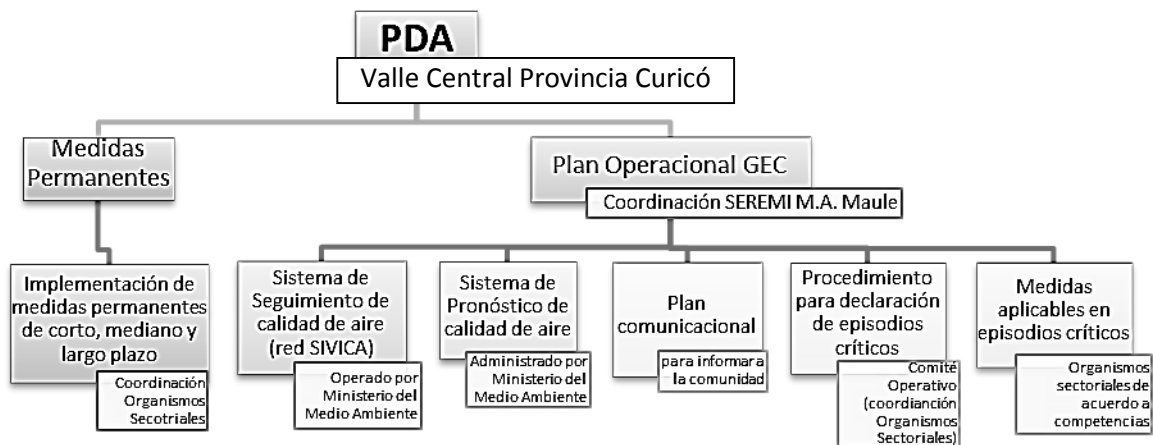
PDA

Valle Central Provincia Curicó

Medidas Permanentes

Implementación de medidas permanentes de corto, mediano y largo plazo

Coordinación Organismos Secotriales

Plan Operacional GEC

Coordinación SEREMI M.A. Maule

Sistema de Seguimiento de calidad de aire (red SIVICA)

Operado por Ministerio del Medio Ambiente

Sistema de Pronóstico de calidad de aire

Administrado por Ministerio del Medio Ambiente

Plan comunicacional

para informar a la comunidad

Procedimiento para declaración de episodios críticos

Comité Operativo (coordianción Organismos Sectoriales)

Medidas aplicables en episodios críticos

Organismos sectoriales de acuerdo a competencias